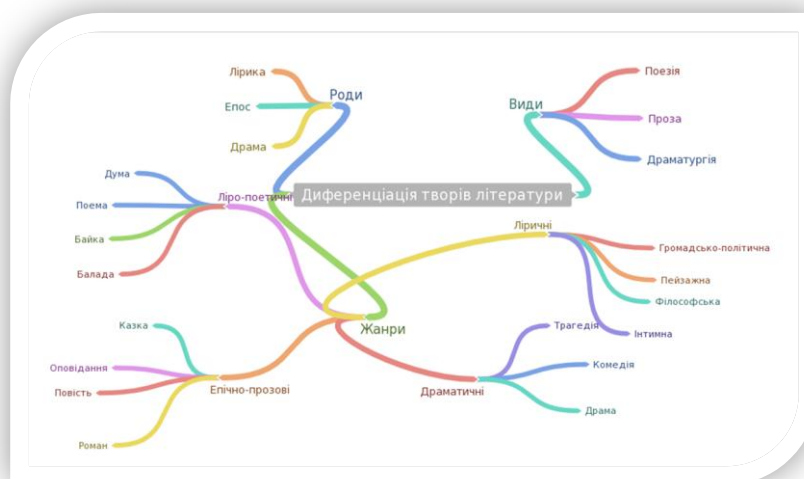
Диференціація творів літератури

Роди
Лірика
Епос
Драма

Види
Поезія
Проза
Драматургія

Жанри

Ліро-поетичні
Дума
Поема
Байка
Балада

Ліричні
Громадсько-політична
Пейзажна
Філософська
Інтимна

Епічно-прозові
Казка
Оповідання
Повість
Роман

Драматичні
Трагедія
Комедія
Драма